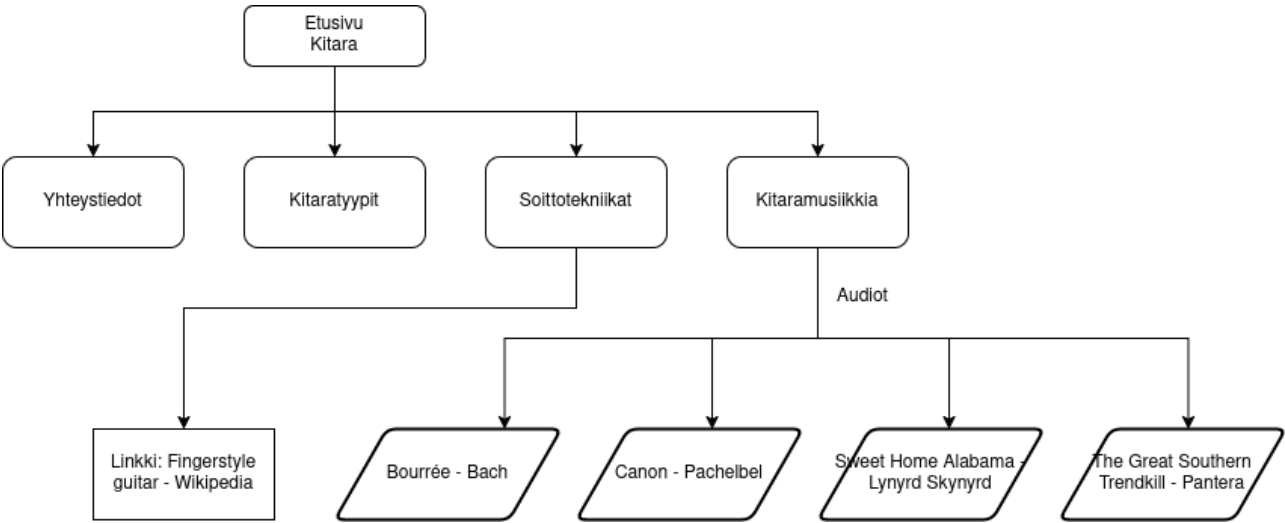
Etusivu
Kitara

Yhteystiedot

Kitaratyypit

Soittotekniikat

Kitaramusiikkia

Audiot

Linkki: Fingerstyle guitar - Wikipedia

Bourrée - Bach

Canon - Pachelbel

Sweet Home Alabama - Lynyrd Skynyrd

The Great Southern Trendkill - Pantera